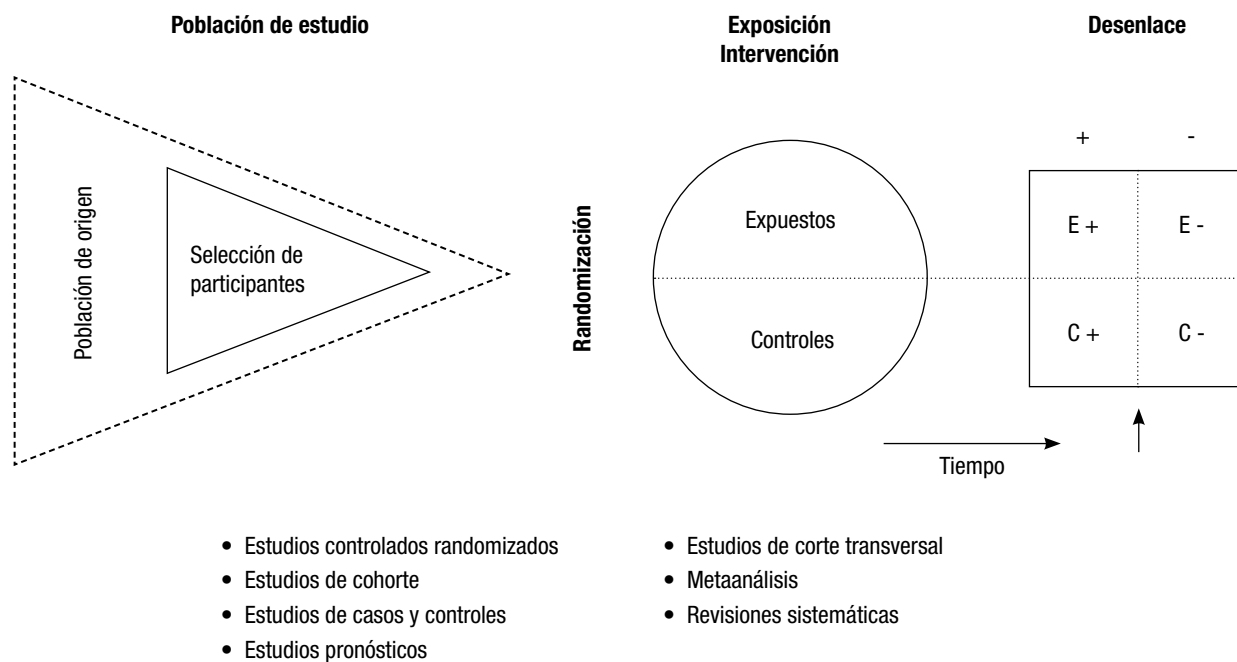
Población de estudio

Exposición
Intervención

Desenlace

Población de origen

Selección de participantes

Randomización

Expuestos

Controles

+

-

| E + | E - |
|---|---|
| C + | C - |

Tiempo

• Estudios controlados randomizados
• Estudios de cohorte
• Estudios de casos y controles
• Estudios pronósticos

• Estudios de corte transversal
• Metaanálisis
• Revisiones sistemáticas